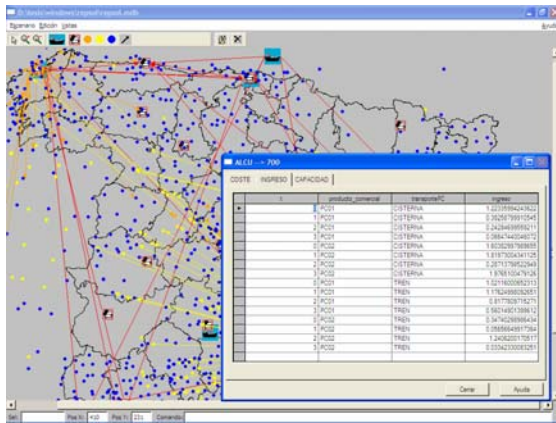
Eicensrio Edición Vistas

Ayuda

ALCU --> 700

COSTE INGRESO CAPACIDAD

| t | producto_comercial | transporteFC | ingreso |
|---|---|---|---|
| 1 | PC01 | CISTERNA | 1.22335594243622 |
| 1 | PC01 | CISTERNA | 0.352587799 |
| 2 | PC01 | CISTERNA | 0.242846995 |
| 3 | PC01 | CISTERNA | 0.086474435 |
| 0 | PC02 | CISTERNA | 1.603529979 |
| 1 | PC02 | CISTERNA | 1.619730043 |
| 2 | PC02 | CISTERNA | 0.287137985 |
| 3 | PC02 | CISTERNA | 1.976510047 |
| 0 | PC01 | TREN | 1.521160008 |
| 1 | PC01 | TREN | 1.176246665 |
| 2 | PC01 | TREN | 0.817760875 |
| 3 | PC01 | TREN | 0.583149013 |
| 0 | PC02 | TREN | 0.347402989 |
| 1 | PC02 | TREN | 0.058566495 |
| 2 | PC02 | TREN | 1.240820017 |
| 3 | PC02 | TREN | 0.033423000 |

Cerrar Ayuda

Pos X: Pos Y: Comando: